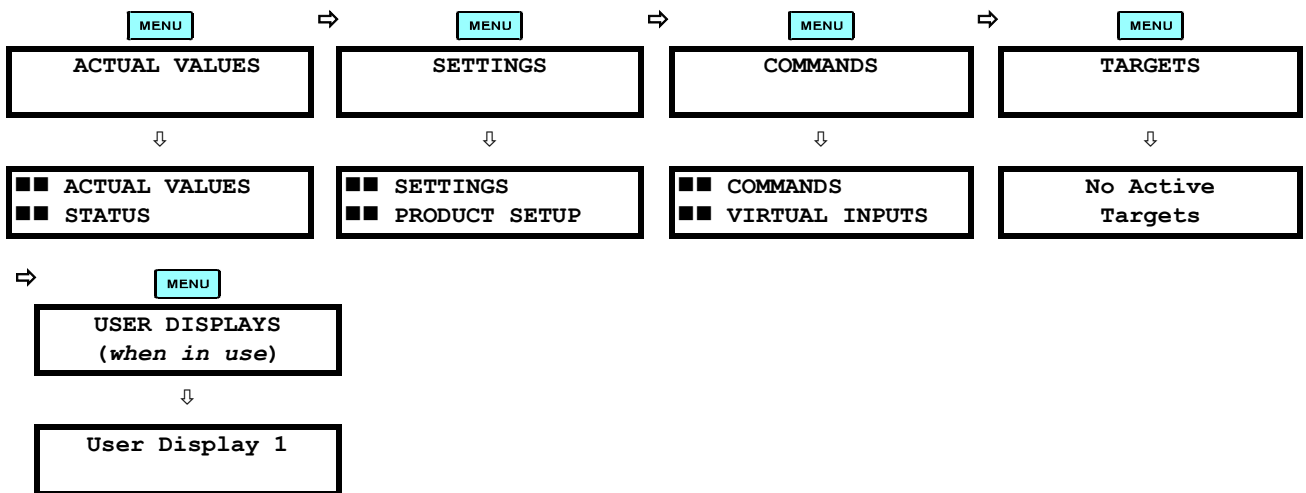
MENU

ACTUAL VALUES

⇩

■■ ACTUAL VALUES
■■ STATUS

⇨

MENU

SETTINGS

⇩

■■ SETTINGS
■■ PRODUCT SETUP

⇨

MENU

COMMANDS

⇩

■■ COMMANDS
■■ VIRTUAL INPUTS

⇨

MENU

TARGETS

⇩

No Active
Targets

⇨

MENU

USER DISPLAYS
(*when in use*)

⇩

User Display 1